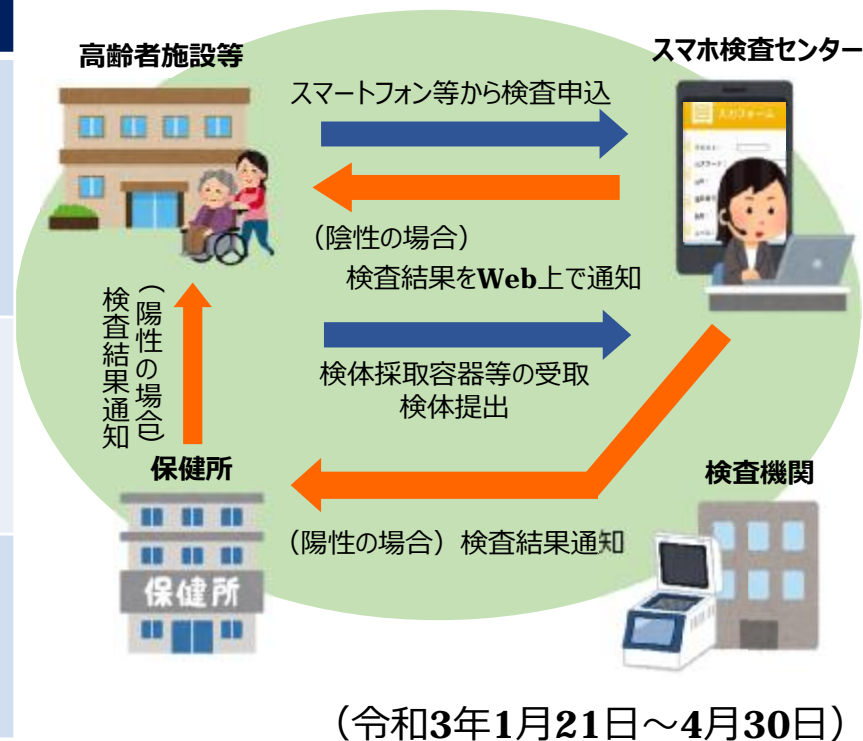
高齢者施設等

スマホ検査センター

スマートフォン等から検査申込

（陰性の場合）
検査結果をWeb上で通知

検体採取容器等の受取
検体提出

（陽性の場合）
検査結果通知

保健所

検査機関

（陽性の場合）検査結果通知

保健所

（令和3年1月21日～4月30日）